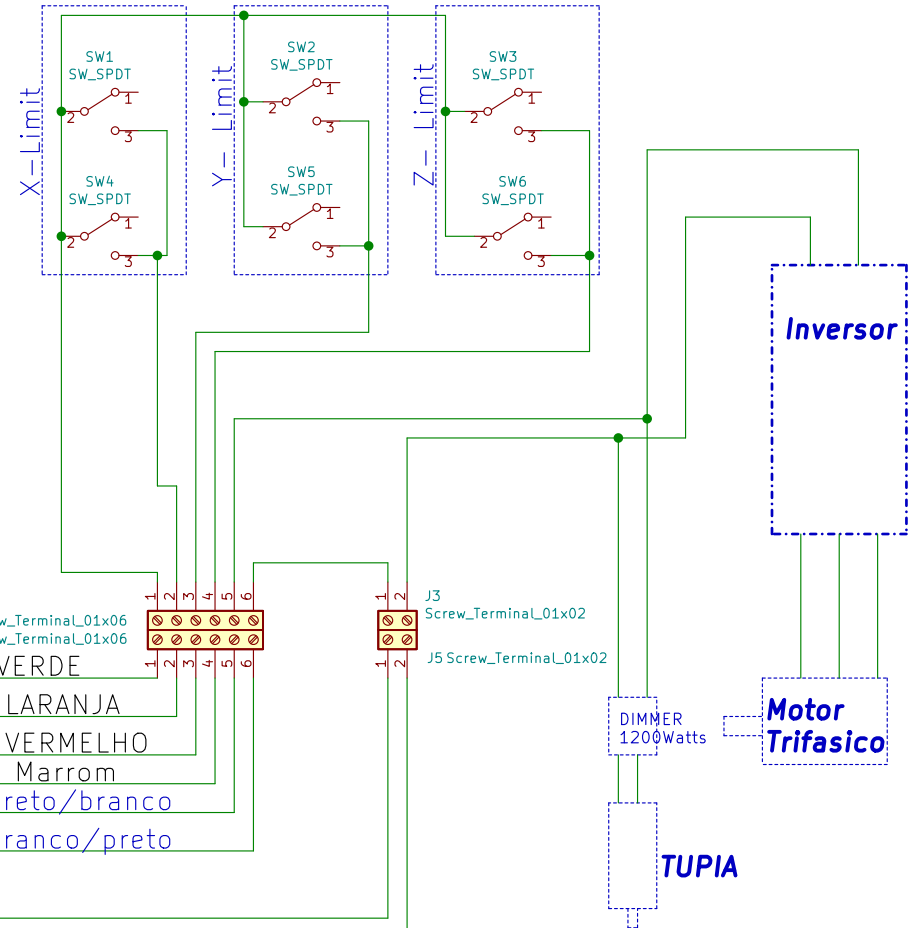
X-Limit

SW1
SW_SPDT
2
1
3

SW4
SW_SPDT
2
1
3

Y-Limit

SW2
SW_SPDT
2
1
3

SW5
SW_SPDT
2
1
3

Z-Limit

SW3
SW_SPDT
2
1
3

SW6
SW_SPDT
2
1
3

Inversor

1 2 3 4 5 6
ew_Terminal_01x06
ew_Terminal_01x06
1 2 3 4 5 6

1 2
J3
Screw_Terminal_01x02
1 2
J5 Screw_Terminal_01x02

VERDE
LARANJA
VERMELHO
Marrom
reto/branco
ranco/preto

DIMMER
1200Watts

Motor
Trifasico

TUPIA